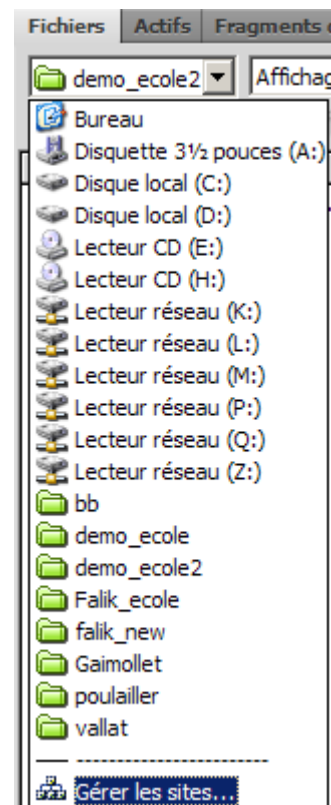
Fichiers | Actifs | Fragments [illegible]

demo_ecole2 | Affichag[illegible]

Bureau
Disquette 3½ pouces (A:)
Disque local (C:)
Disque local (D:)
Lecteur CD (E:)
Lecteur CD (H:)
Lecteur réseau (K:)
Lecteur réseau (L:)
Lecteur réseau (M:)
Lecteur réseau (P:)
Lecteur réseau (Q:)
Lecteur réseau (Z:)
bb
demo_ecole
demo_ecole2
Falik_ecole
falik_new
Gaimollet
poulailler
vallat
------------------------
Gérer les sites...